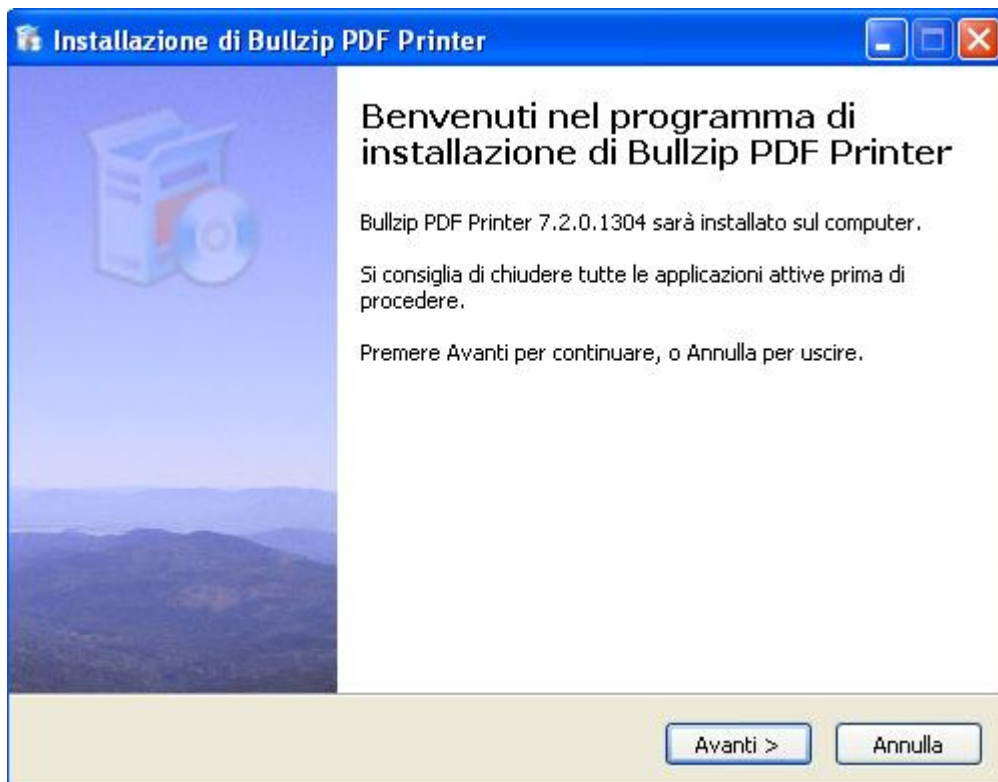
Installazione di Bullzip PDF Printer

Benvenuti nel programma di installazione di Bullzip PDF Printer

Bullzip PDF Printer 7.2.0.1304 sarà installato sul computer.

Si consiglia di chiudere tutte le applicazioni attive prima di procedere.

Premere Avanti per continuare, o Annulla per uscire.

Avanti >

Annulla